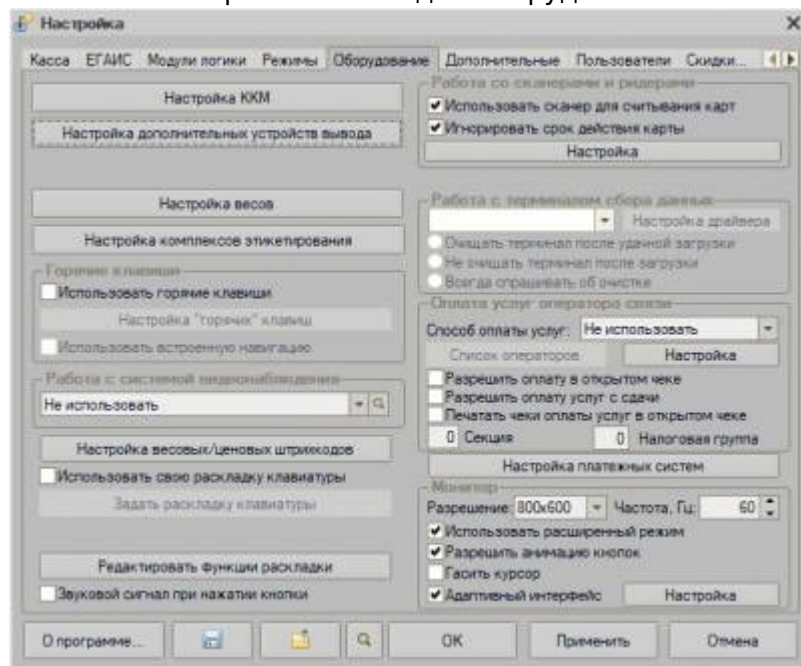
Настройка

Касса ЕГАИС Модули логики Режимы Оборудование Дополнительные Пользователи Скидки...

Настройка ККМ

Настройка дополнительных устройств вывода

Настройка весов

Настройка комплексов этикетирования

Горячие клавиши
Использовать горячие клавиши
Настройка "горячих" клавиш
Использовать встроенную навигацию

Работа с системой видеонаблюдения
Не использовать

Настройка весовых/ценовых штрихкодов
Использовать свою раскладку клавиатуры
Задать раскладку клавиатуры

Редактировать функции раскладки
Звуковой сигнал при нажатии кнопки

Работа со сканерами и ридерами
Использовать сканер для считывания карт
Игнорировать срок действия карты
Настройка

Работа с терминалом сбора данных
Настройка драйвера
Очищать терминал после удачной загрузки
Не очищать терминал после загрузки
Всегда спрашивать об очистке

Оплата услуг операторов связи
Способ оплаты услуг: Не использовать
Список операторов Настройка
Разрешить оплату в открытом чеке
Разрешить оплату услуг с сдачи
Печатать чеки оплаты услуг в открытом чеке
0 Секция 0 Налоговая группа
Настройка платежных систем

Монитор
Разрешение: 800x600 Частота, Гц: 60
Использовать расширенный режим
Разрешить анимацию кнопок
Гасить курсор
Адаптивный интерфейс Настройка

О программе... OK Применить Отмена